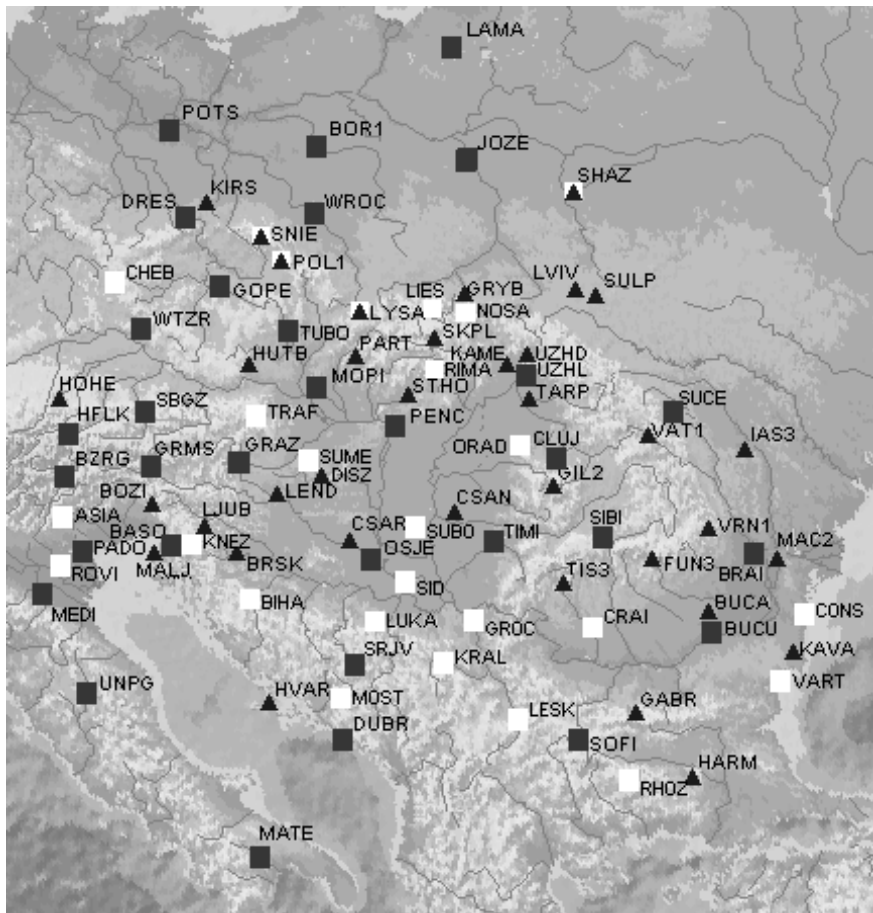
LAMA
POTS
BOR1
JOZE
SHAZ
KIRS
DRES
WROC
SNIE
POL1
CHEB
GOPE
LVIV
SULP
LIES
GRYB
NOSA
WTZR
TUBO
LYSA
SKPL
HUTB
PART
KAME
UZHD
RIMA
UZHL
HOHE
MOPI
STHO
TARP
HFLK
SBGZ
TRAF
PENC
SUCE
VAT1
IAS3
ORAD
CLUJ
BZRG
GRMS
GRAZ
SUME
DISZ
GIL2
BOZI
LEND
CSAN
ASIA
LJUB
CSAR
SUBO
TIMI
SIBI
VRN1
MAC2
BASO
PADO
KNEZ
MALJ
BRSK
OSJE
FUN3
BRAI
ROVI
TIS3
SID
MEDI
BIHA
BUCA
CONS
LUKA
GROC
CRAI
BUCU
KAVA
SRJV
KRAL
UNPG
VART
HVAR
MOST
GABR
LESK
DUBR
SOFI
HARM
RHOZ
MATE